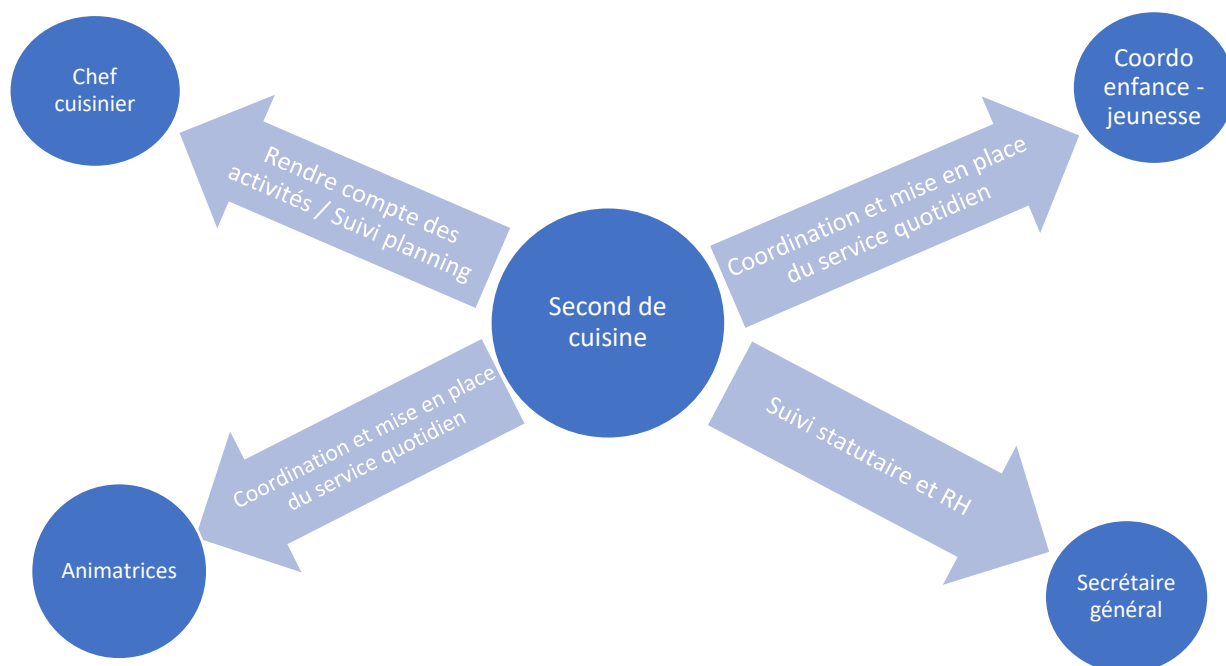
Chef cuisinier

Rendre compte des activités / Suivi planning

Coordo enfance - jeunesse

Coordination et mise en place du service quotidien

Second de cuisine

Coordination et mise en place du service quotidien

Suivi statutaire et RH

Animatrices

Secrétaire général